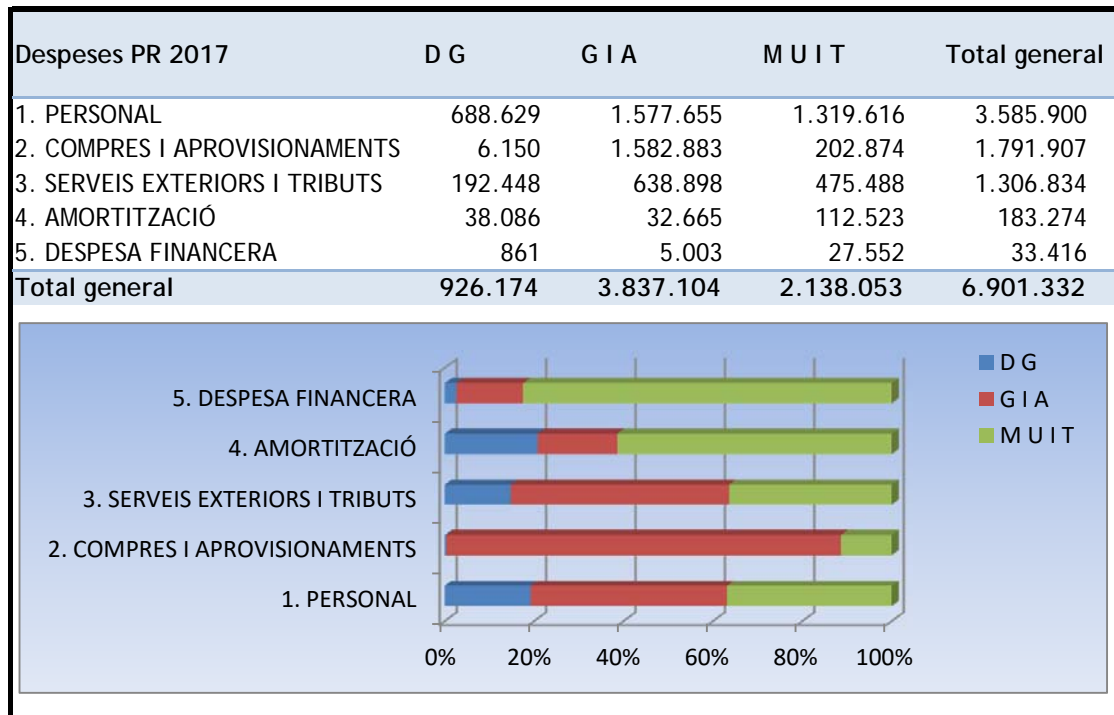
| Despeses PR 2017 | D G | G I A | M U I T | Total general |
|---|---|---|---|---|
| 1. PERSONAL | 688.629 | 1.577.655 | 1.319.616 | 3.585.900 |
| 2. COMPRES I APROVISIONAMENTS | 6.150 | 1.582.883 | 202.874 | 1.791.907 |
| 3. SERVEIS EXTERIORS I TRIBUTS | 192.448 | 638.898 | 475.488 | 1.306.834 |
| 4. AMORTITZACIÓ | 38.086 | 32.665 | 112.523 | 183.274 |
| 5. DESPESA FINANCERA | 861 | 5.003 | 27.552 | 33.416 |
| Total general | 926.174 | 3.837.104 | 2.138.053 | 6.901.332 |

5. DESPESA FINANCERA
4. AMORTITZACIÓ
3. SERVEIS EXTERIORS I TRIBUTS
2. COMPRES I APROVISIONAMENTS
1. PERSONAL

0% 20% 40% 60% 80% 100%

D G
G I A
M U I T